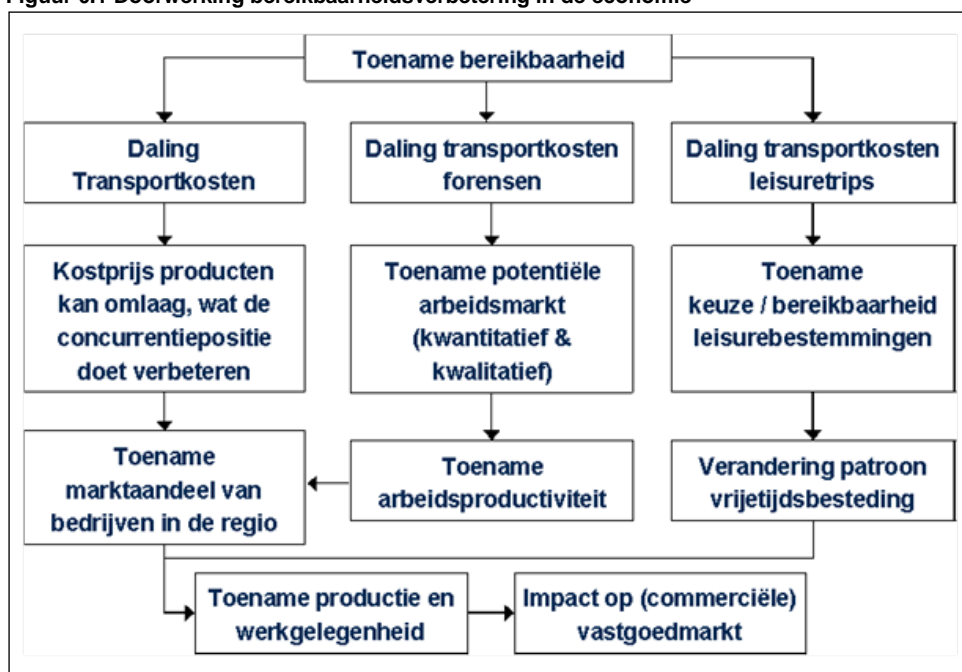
Figuur 6.1 Doorwerking bereikbaarheidsverbetering in de economie

Toename bereikbaarheid

Daling Transportkosten

Daling transportkosten forensen

Daling transportkosten leisuretrips

Kostprijs producten kan omlaag, wat de concurrentiepositie doet verbeteren

Toename potentiële arbeidsmarkt (kwantitatief & kwalitatief)

Toename keuze / bereikbaarheid leisurebestemmingen

Toename marktaandeel van bedrijven in de regio

Toename arbeidsproductiviteit

Verandering patroon vrijetijdsbesteding

Toename productie en werkgelegenheid

Impact op (commerciële) vastgoedmarkt